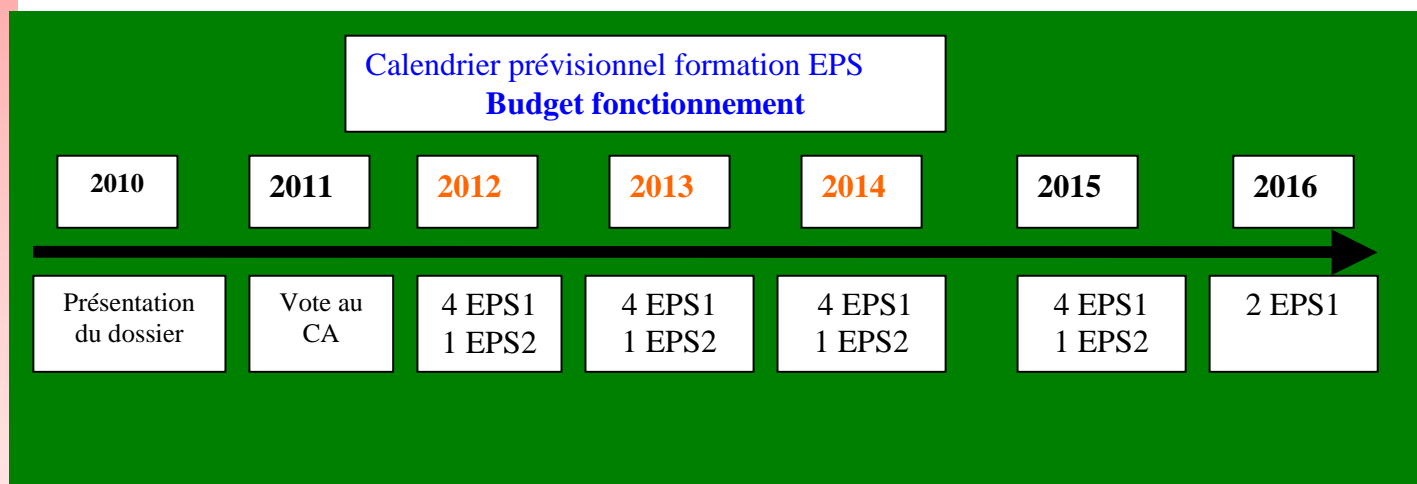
Calendrier prévisionnel formation EPS
Budget fonctionnement

2010

2011

2012

2013

2014

2015

2016

Présentation du dossier

Vote au CA

4 EPS1
1 EPS2

4 EPS1
1 EPS2

4 EPS1
1 EPS2

4 EPS1
1 EPS2

2 EPS1